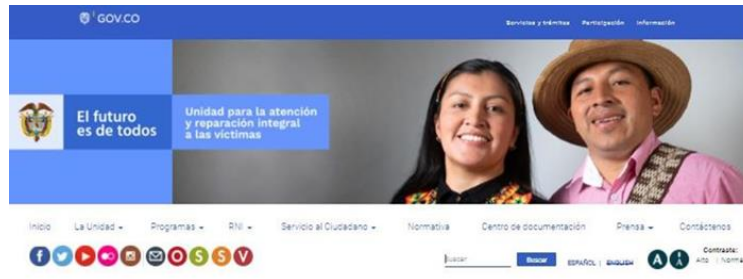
GOV.CO

Servicios y trámites Participación Información

El futuro es de todos

Unidad para la atención y reparación integral a las víctimas

Inicio La Unidad Programas RNI Servicio al Ciudadano Normativa Centro de documentación Prensa Contáctenos

Buscar Buscar ESPAÑOL | ENGLISH

Contraste: Alto | Normal